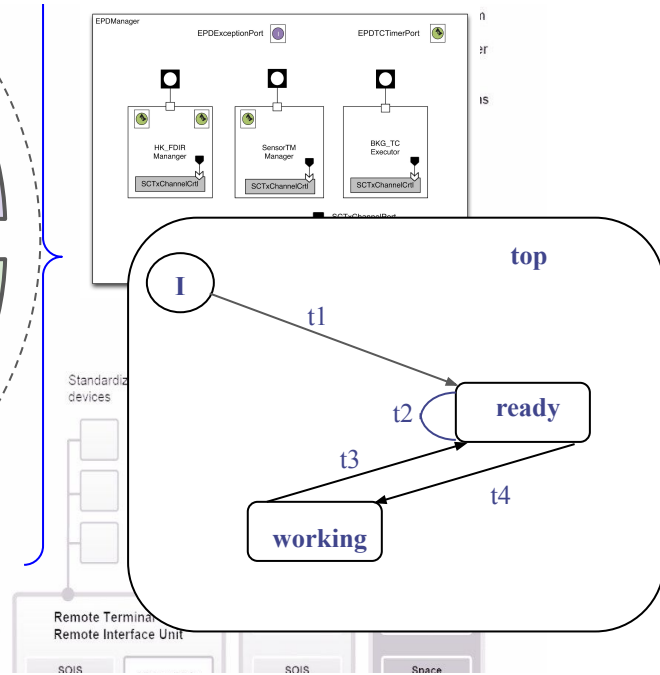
EPDManager

EPDExceptionPort

EPDTCTimerPort

n

er

ns

HK_FDIR Mananger

SCTxChannelCrtl

SensorTM Manager

SCTxChannelCrtl

BKG_TC Executor

SCTxChannelCrtl

SCTxChannelPort

top

I

t1

t2

ready

t3

t4

working

Standardiz devices

Remote Terminal Remote Interface Unit

SOIS

SOIS

Space